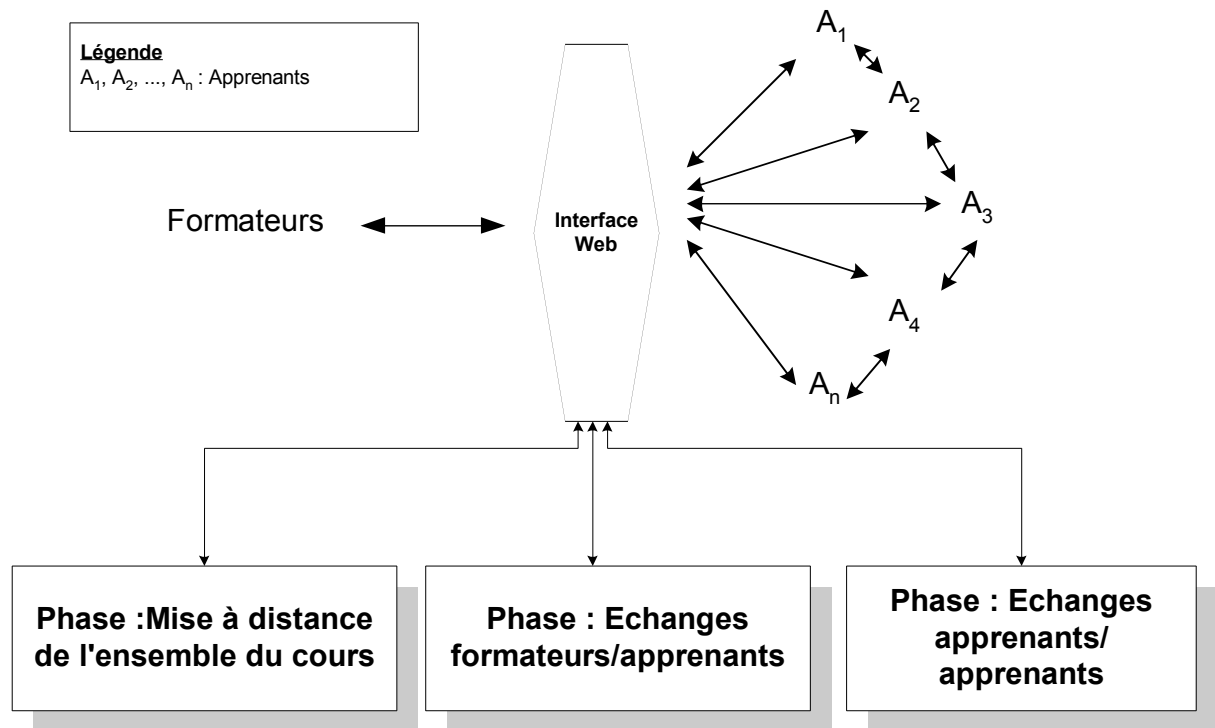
Légende
$A_1$, $A_2$, ..., $A_n$ : Apprenants

Formateurs

Interface Web

$A_1$

$A_2$

$A_3$

$A_4$

$A_n$

Phase :Mise à distance de l'ensemble du cours

Phase : Echanges formateurs/apprenants

Phase : Echanges apprenants/ apprenants